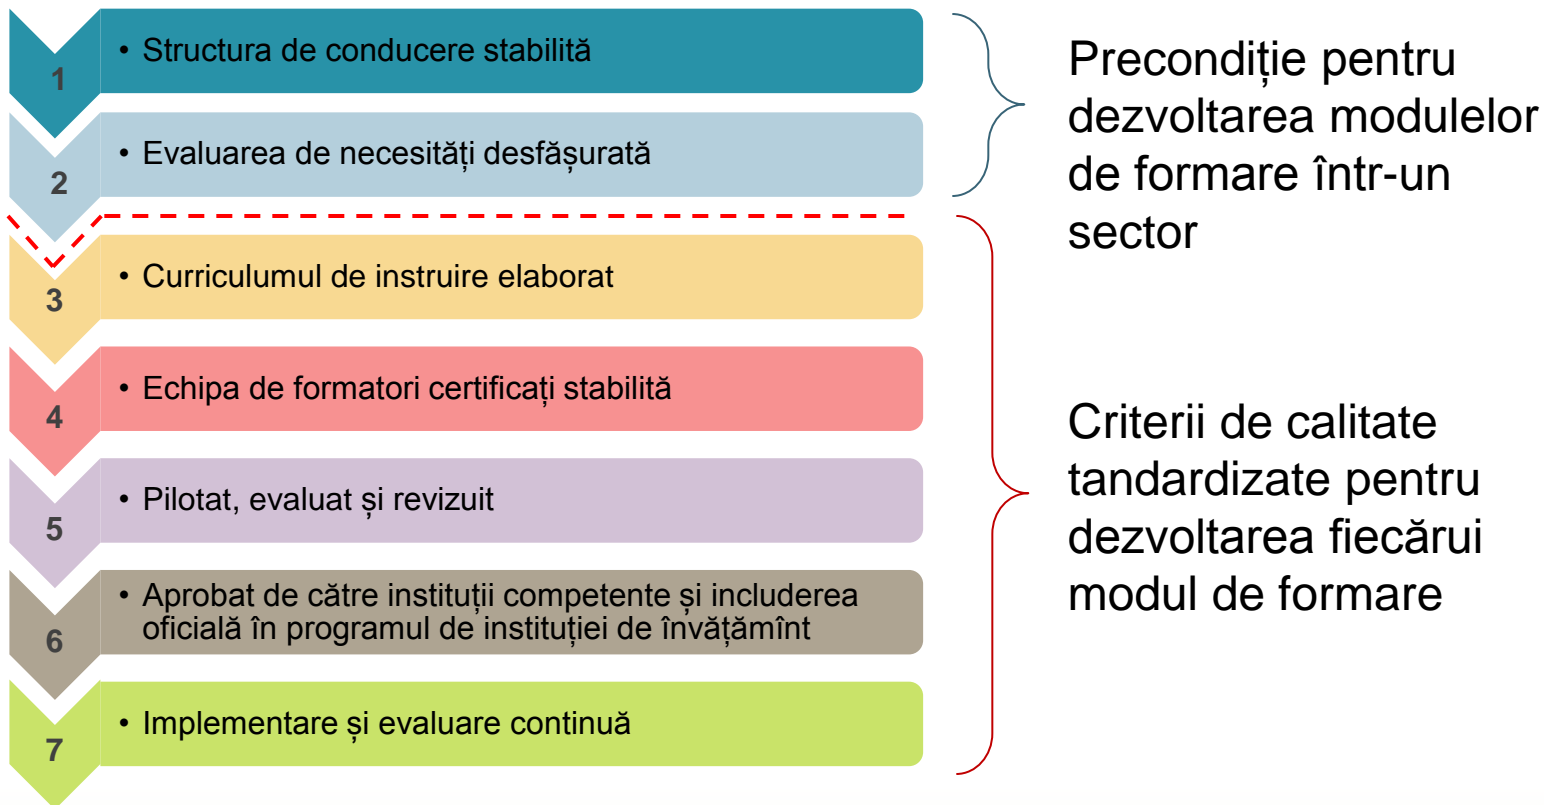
1
• Structura de conducere stabilită

2
• Evaluarea de necesități desfășurată

3
• Curriculumul de instruire elaborat

4
• Echipa de formatori certificați stabilită

5
• Pilotat, evaluat și revizuit

6
• Aprobat de către instituții competente și includerea oficială în programul de instituției de învățămînt

7
• Implementare și evaluare continuă

Precondiție pentru dezvoltarea modulelor de formare într-un sector

Criterii de calitate tandardizate pentru dezvoltarea fiecărui modul de formare